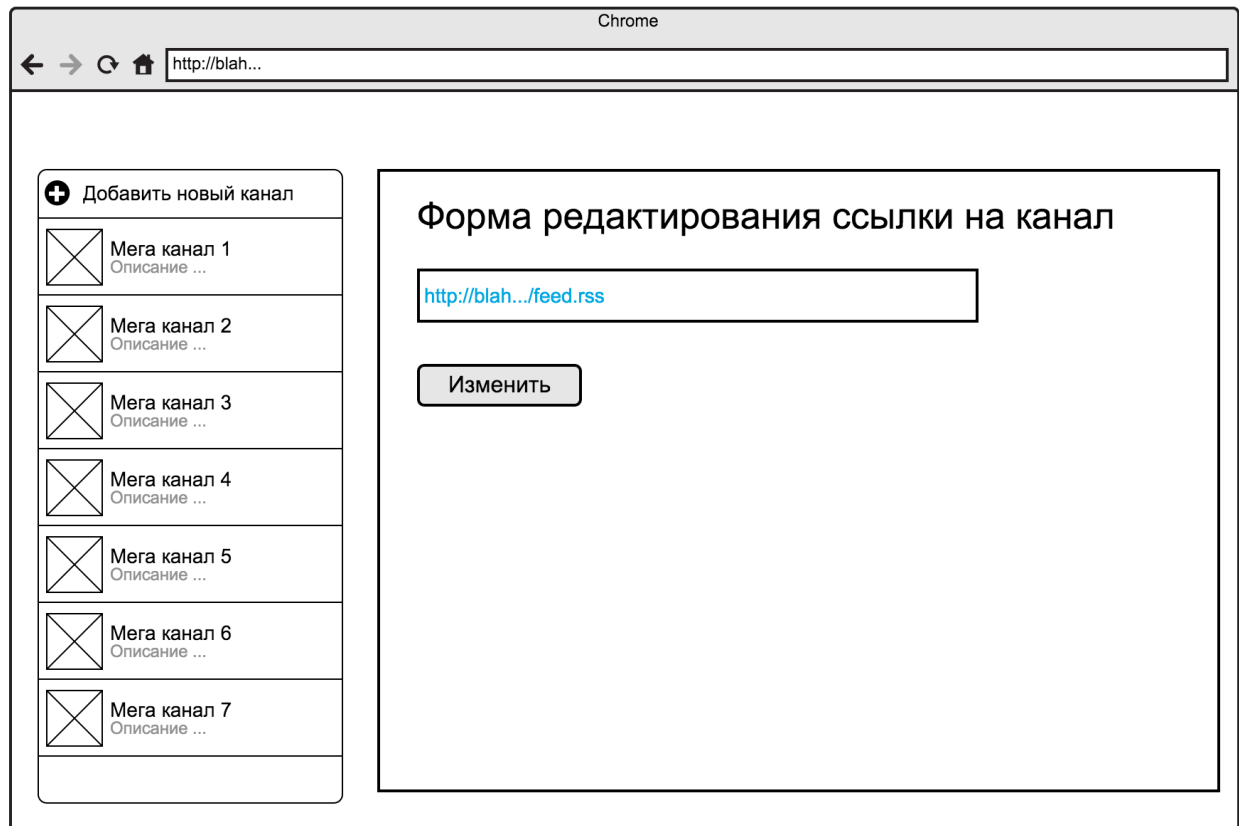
Chrome

http://blah...

Добавить новый канал

Мега канал 1
Описание ...

Мега канал 2
Описание ...

Мега канал 3
Описание ...

Мега канал 4
Описание ...

Мега канал 5
Описание ...

Мега канал 6
Описание ...

Мега канал 7
Описание ...

Форма редактирования ссылки на канал

http://blah.../feed.rss

Изменить